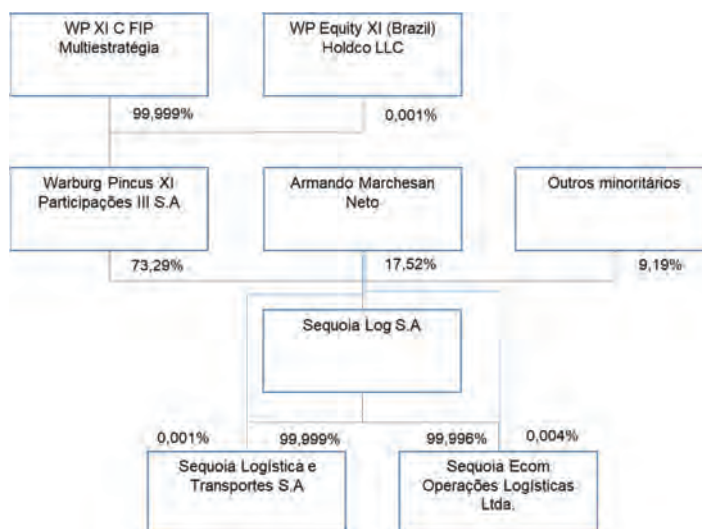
WP XI C FIP Multiestratégia

WP Equity XI (Brazil) Holdco LLC

99,999%

0,001%

Warburg Pincus XI Participações III S.A

Armando Marchesan Neto

Outros minoritários

73,29%

17,52%

9,19%

Sequoia Log S.A

0,001%

99,999%

99,996%

0,004%

Sequoia Logística e Transportes S.A

Sequoia Ecom Operações Logísticas Ltda.